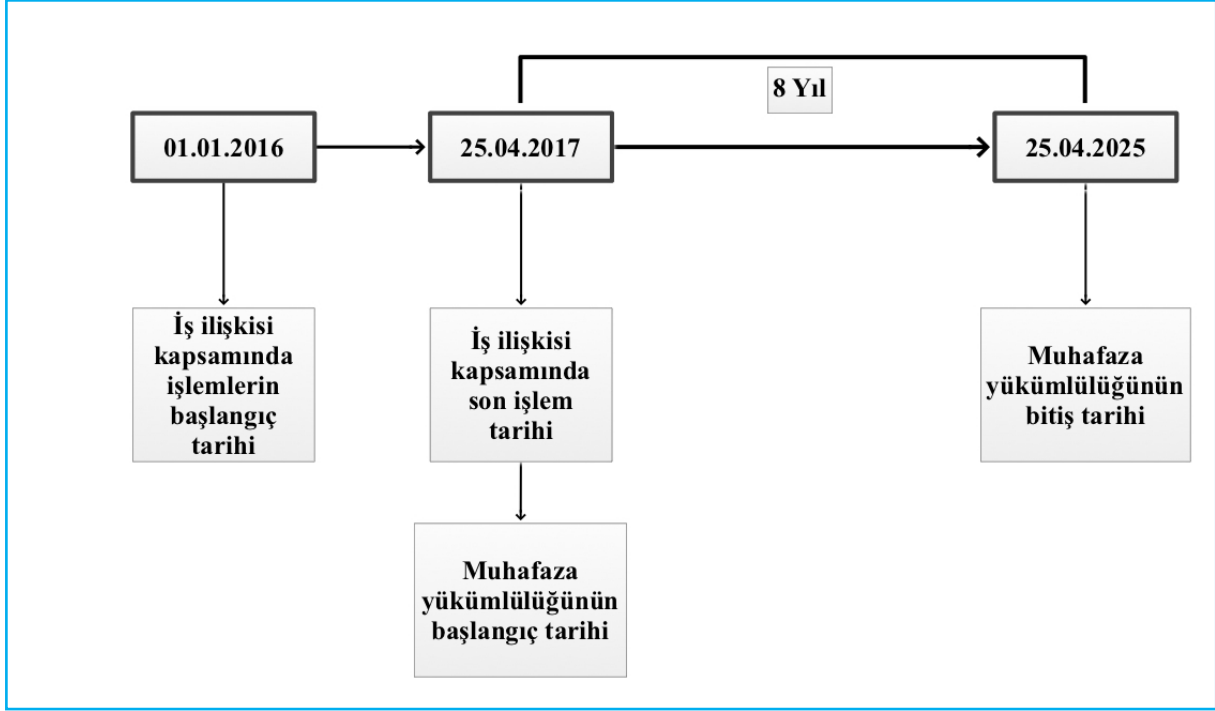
8 Yıl

01.01.2016

25.04.2017

25.04.2025

İş ilişkisi kapsamında işlemlerin başlangıç tarihi

İş ilişkisi kapsamında son işlem tarihi

Muhafaza yükümlülüğünün bitiş tarihi

Muhafaza yükümlülüğünün başlangıç tarihi